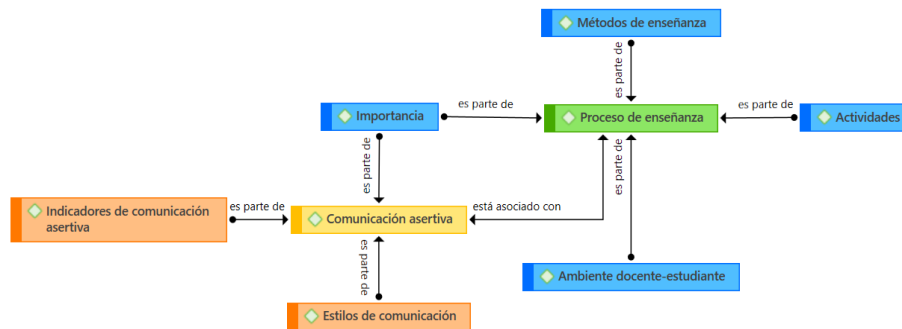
Métodos de enseñanza

es parte de

Importancia

es parte de

Proceso de enseñanza

es parte de

Actividades

es parte de

es parte de

Indicadores de comunicación asertiva

es parte de

Comunicación asertiva

está asociado con

es parte de

Ambiente docente-estudiante

Estilos de comunicación